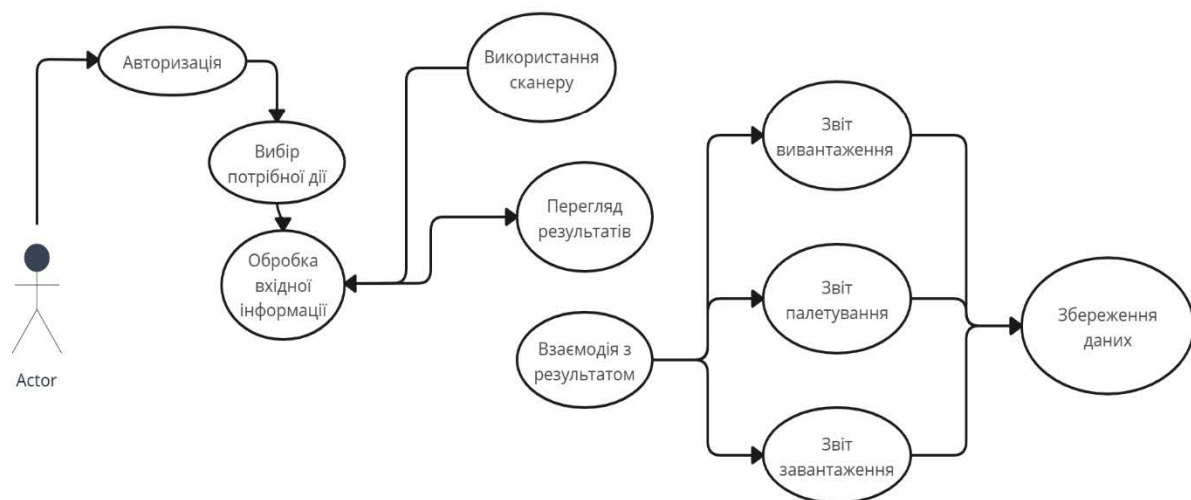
Авторизація

Використання сканеру

Вибір потрібної дії

Перегляд результатів

Обробка вхідної інформації

Звіт вивантаження

Звіт палетування

Збереження даних

Взаємодія з результатом

Звіт завантаження

Actor